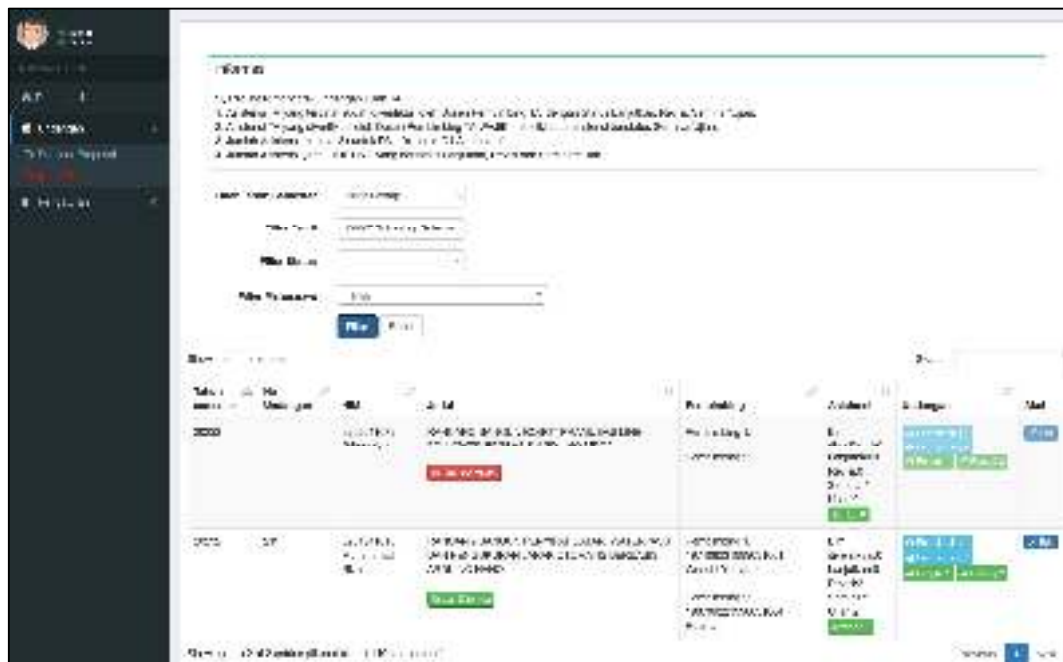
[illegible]

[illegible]

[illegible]

Informasi

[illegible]

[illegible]

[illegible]

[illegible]

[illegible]

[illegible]

Filter Tahun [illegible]

Filter Status

Filter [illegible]

Filter

Show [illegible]

Search:

| Tahun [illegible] | No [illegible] | NIM | Judul | Pembimbing | Validasi | Kategori | Aksi |
|---|---|---|---|---|---|---|---|
| 2020 | | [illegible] | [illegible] | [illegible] | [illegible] | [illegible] | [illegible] |
| 2020 | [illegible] | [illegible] | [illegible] | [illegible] | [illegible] | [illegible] | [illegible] |

Showing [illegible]

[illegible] 1 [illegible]